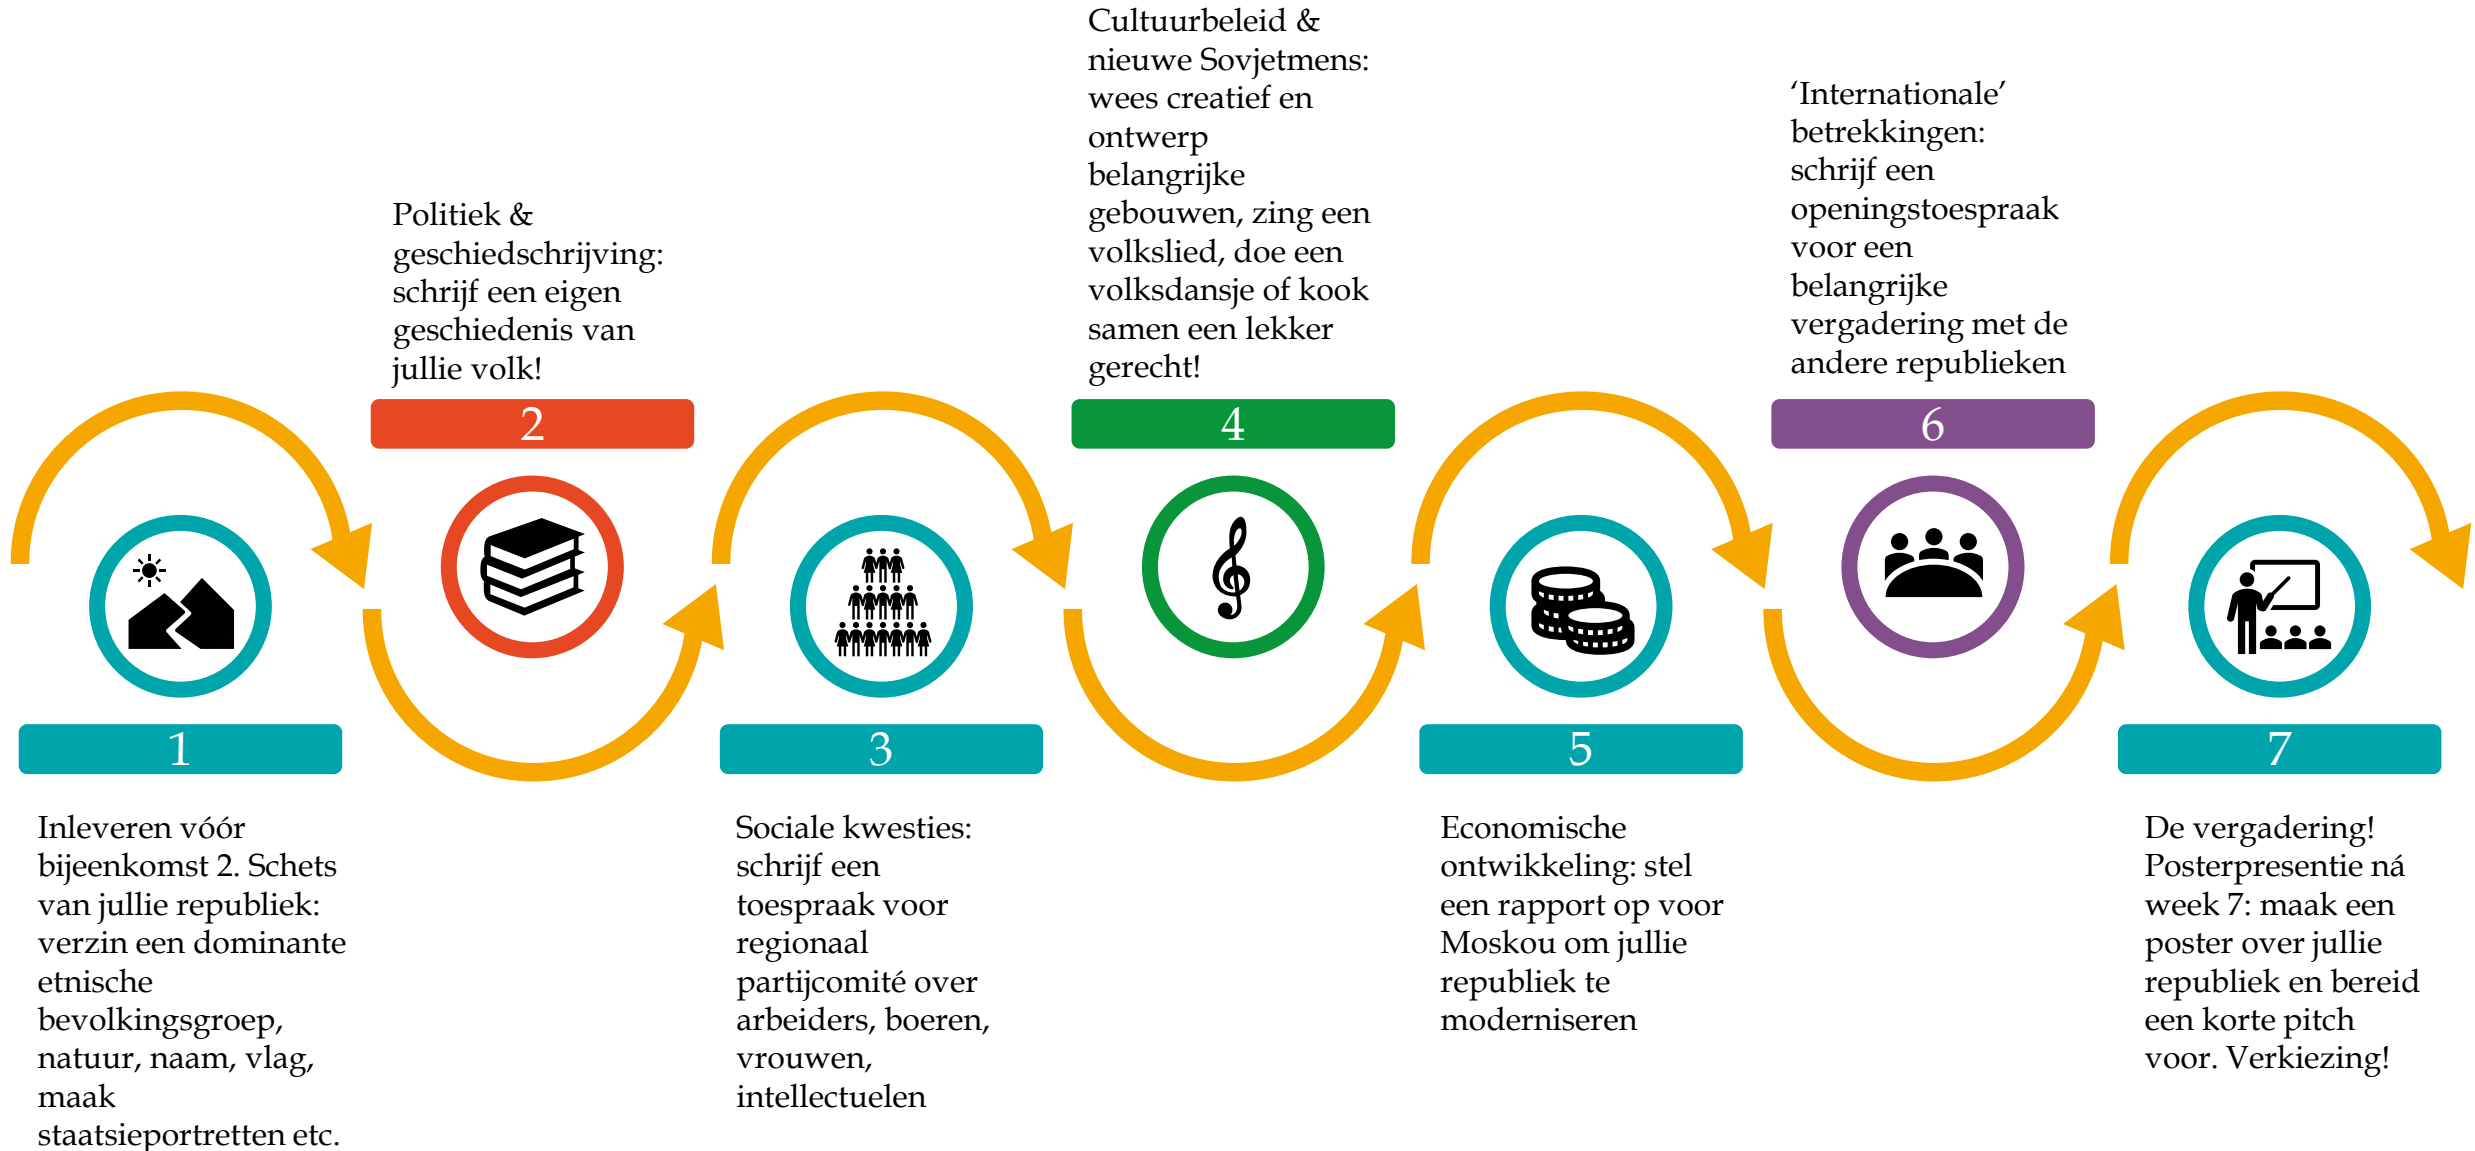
1

Inleveren vóór bijeenkomst 2. Schets van jullie republiek: verzin een dominante etnische bevolkingsgroep, natuur, naam, vlag, maak staatsieportretten etc.

Politiek & geschiedschrijving: schrijf een eigen geschiedenis van jullie volk!

2

3

Sociale kwesties: schrijf een toespraak voor regionaal partijcomité over arbeiders, boeren, vrouwen, intellectuelen

Cultuurbeleid & nieuwe Sovjetmens: wees creatief en ontwerp belangrijke gebouwen, zing een volkslied, doe een volksdansje of kook samen een lekker gerecht!

4

5

Economische ontwikkeling: stel een rapport op voor Moskou om jullie republiek te moderniseren

'Internationale' betrekkingen: schrijf een openingstoespraak voor een belangrijke vergadering met de andere republieken

6

7

De vergadering! Posterpresentie ná week 7: maak een poster over jullie republiek en bereid een korte pitch voor. Verkiezing!